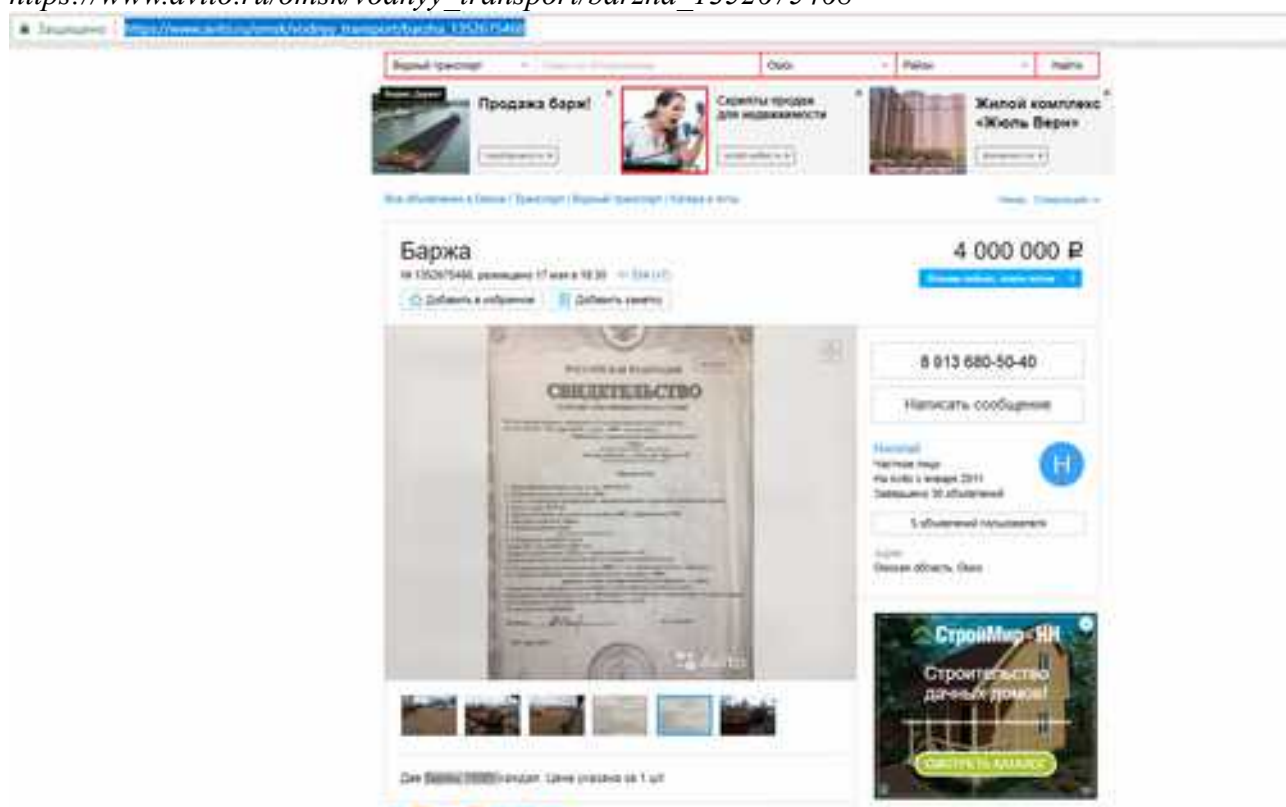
https://www.avito.ru/omsk/vodnyy_transport/barzha_1352675468

Защищено | https://www.avito.ru/omsk/vodnyy_transport/barzha_1352675468

Водный транспорт | Поиск по объявлениям | Омск | Район | Найти

Продажа барж!

Скрипты продаж для недвижимости

Жилой комплекс «Жюль Верн»

Все объявления в Омске / Транспорт / Водный транспорт / Катера и яхты

Баржа

4 000 000 ₽

№ 1352675468, размещено 17 мая в 18:30

Добавить в избранное | Добавить заметку

СВИДЕТЕЛЬСТВО

8 913 680-50-40

Написать сообщение

Николай
Частное лицо
На Avito с января 2011
Завершено 30 объявлений

5 объявлений пользователя

Адрес
Омская область, Омск

СтройМир-НН
Строительство дачных домов!
СМОТРЕТЬ КАТАЛОГ

Две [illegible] в наличии. Цена указана за 1 шт.